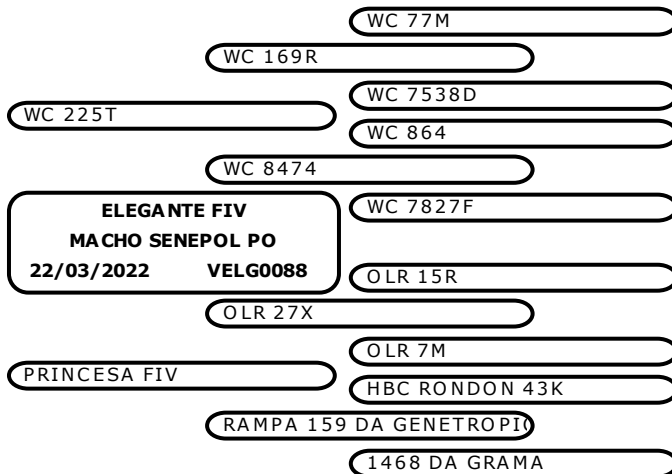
WC 77M

WC 169R

WC 7538D

WC 225T

WC 864

WC 8474

ELEGANTE FIV
MACHO SENEPOL PO
22/03/2022 VELG0088

WC 7827F

OLR 15R

OLR 27X

OLR 7M

PRINCESA FIV

HBC RONDON 43K

RAMPA 159 DA GENETROPIC

1468 DA GRAMA